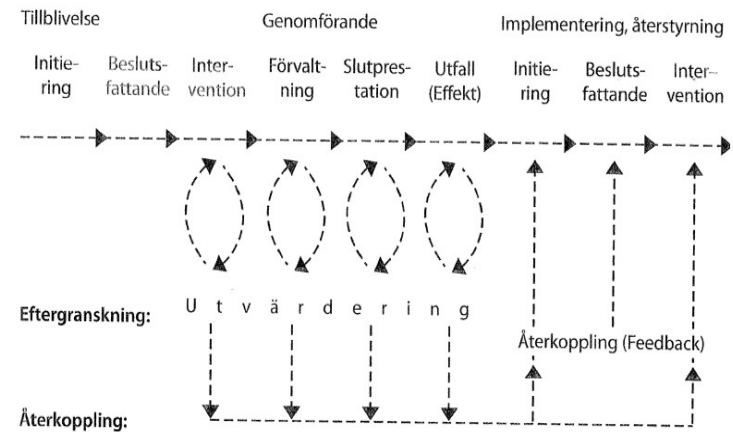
Tillblivelse

Genomförande

Implementering, återstyrning

Initiering

Beslutsfattande

Intervention

Förvaltning

Slutprestation

Utfall (Effekt)

Initiering

Beslutsfattande

Intervention

Eftergranskning:

U t v ä r d e r i n g

Återkoppling (Feedback)

Återkoppling: